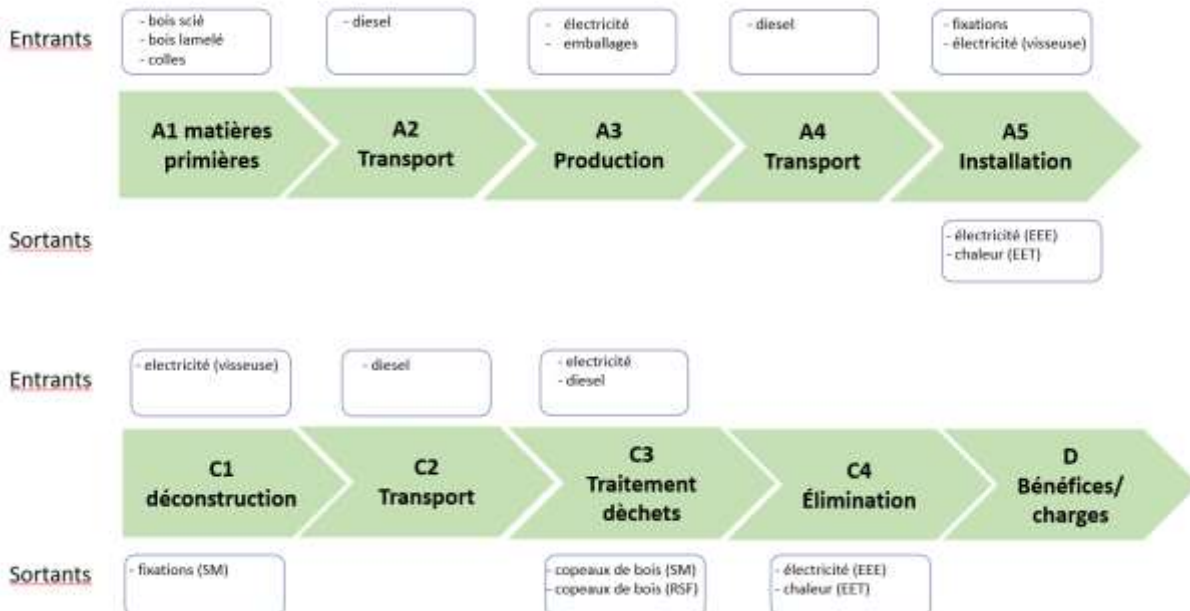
Entrants

- bois scié
- bois lamelé
- colles

- diesel

- électricité
- emballages

- diesel

- fixations
- électricité (visseuse)

A1 matières premières

A2 Transport

A3 Production

A4 Transport

A5 Installation

Sortants

- électricité (EEE)
- chaleur (EET)

Entrants

- electricité (visseuse)

- diesel

- electricité
- diesel

C1 déconstruction

C2 Transport

C3 Traitement dèchets

C4 Élimination

D Bénéfices/ charges

Sortants

- fixations (SM)

- copeaux de bois (SM)
- copeaux de bois (RSF)

- électricité (EEE)
- chaleur (EET)